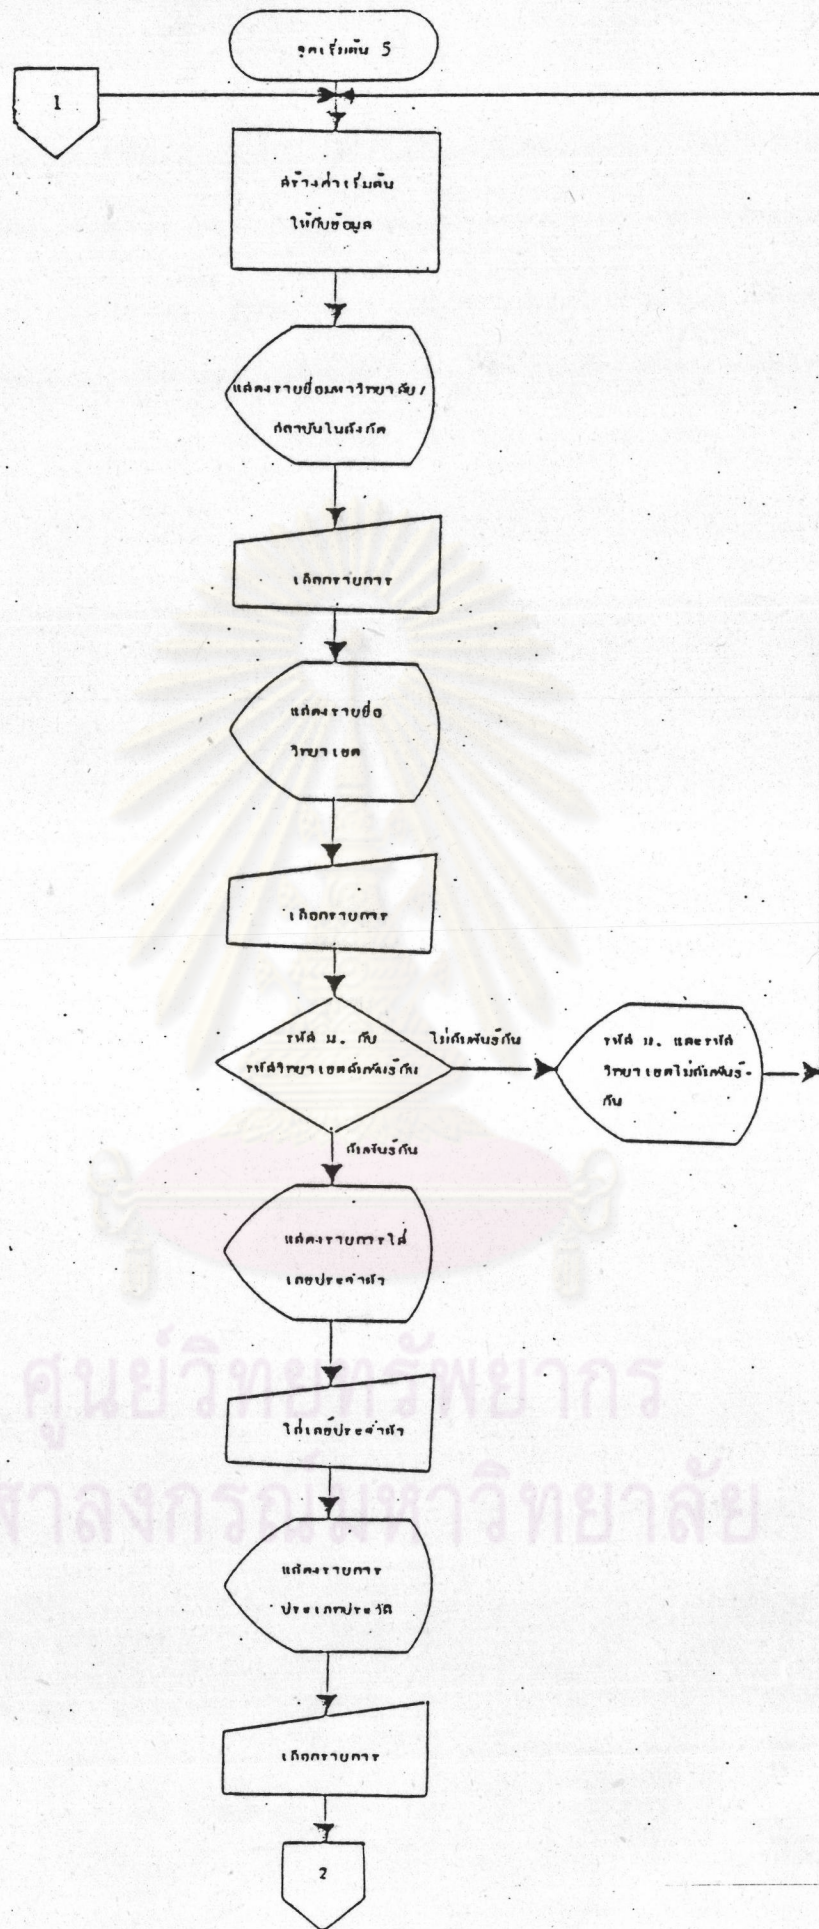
จุดเริ่มต้น 5

1

กำหนดค่าเริ่มต้น ให้กับข้อมูล

แสดงรายชื่อมหาวิทยาลัย/สถาบันในสังกัด

เลือกรายการ

แสดงรายชื่อ วิทยาเขต

เลือกรายการ

รหัส ม. กับ รหัสวิทยาเขตสัมพันธ์กัน

ไม่สัมพันธ์กัน

รหัส ม. และรหัส วิทยาเขตไม่สัมพันธ์-กัน

สัมพันธ์กัน

แสดงรายการใส่ เลขประจำตัว

ใส่เลขประจำตัว

แสดงรายการ ประเภทประวัติ

เลือกรายการ

2

ศูนย์วิทยทรัพยากร
จุฬาลงกรณ์มหาวิทยาลัย